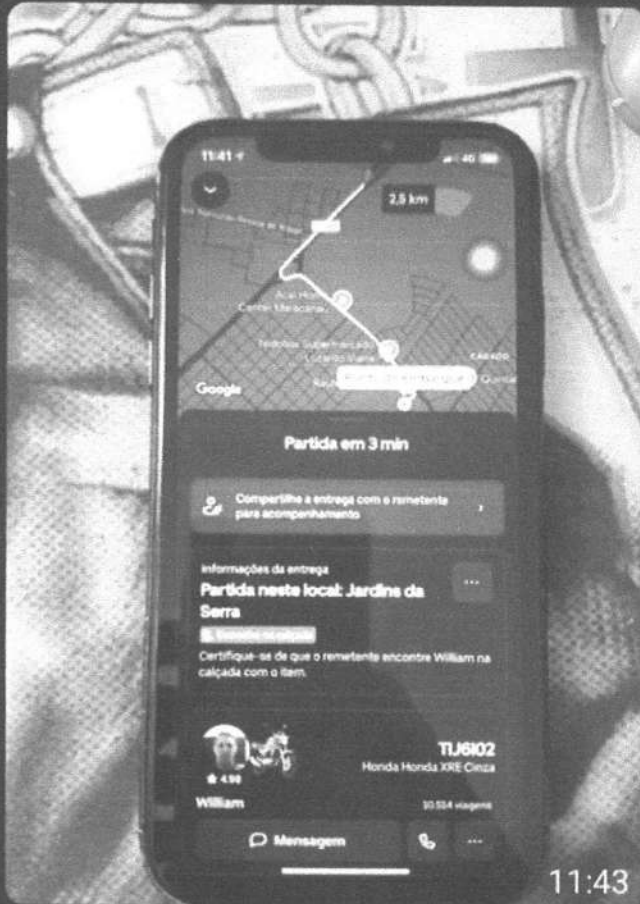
11:41

2,5 km

Center Maracanã

Google

Partida em 3 min

Compartilhe a entrega com o remetente para acompanhamento

Informações da entrega

Partida neste local: Jardins da Serra

Certifique-se de que o remetente encontre William na calçada com o item.

★ 4.98

William

TIJ6I02

Honda Honda XRE Cinza

10.514 viagens

Mensagem

11:43